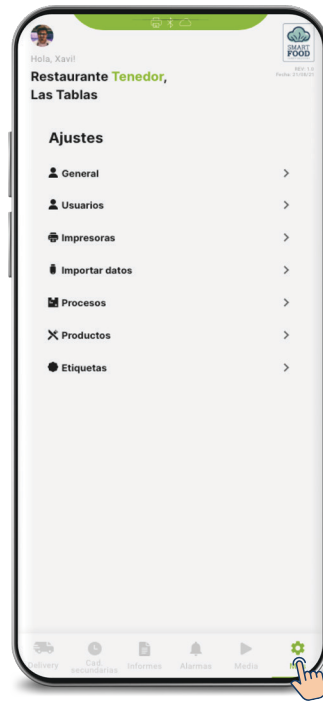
Hola, Xavi!

Restaurante Tenedor, Las Tablas

SMART FOOD

REV: 1.0
Fecha: 01/09/21

Ajustes

General

Usuarios

Impresoras

Importar datos

Procesos

Productos

Etiquetas

Delivery Cad. secundarias Informes Alarmas Media